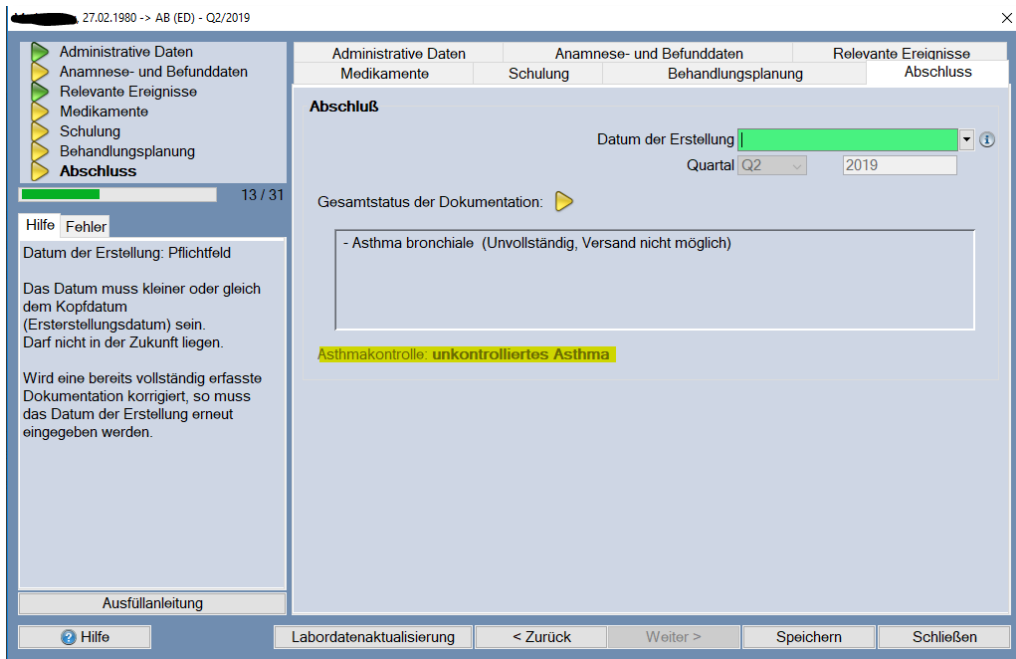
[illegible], 27.02.1980 -> AB (ED) - Q2/2019

×

Administrative Daten
Anamnese- und Befunddaten
Relevante Ereignisse
Medikamente
Schulung
Behandlungsplanung
Abschluss

13 / 31

Hilfe
Fehler

Datum der Erstellung: Pflichtfeld

Das Datum muss kleiner oder gleich dem Kopfdatum (Ersterstellungsdatum) sein.
Darf nicht in der Zukunft liegen.

Wird eine bereits vollständig erfasste Dokumentation korrigiert, so muss das Datum der Erstellung erneut eingegeben werden.

Ausfüllanleitung

Administrative Daten
Anamnese- und Befunddaten
Relevante Ereignisse
Medikamente
Schulung
Behandlungsplanung
Abschluss

Abschluß

Datum der Erstellung

Quartal Q2 2019

Gesamtstatus der Dokumentation:

- Asthma bronchiale (Unvollständig, Versand nicht möglich)

Asthmakontrolle: unkontrolliertes Asthma

Hilfe
Labordatenaktualisierung
< Zurück
Weiter >
Speichern
Schließen